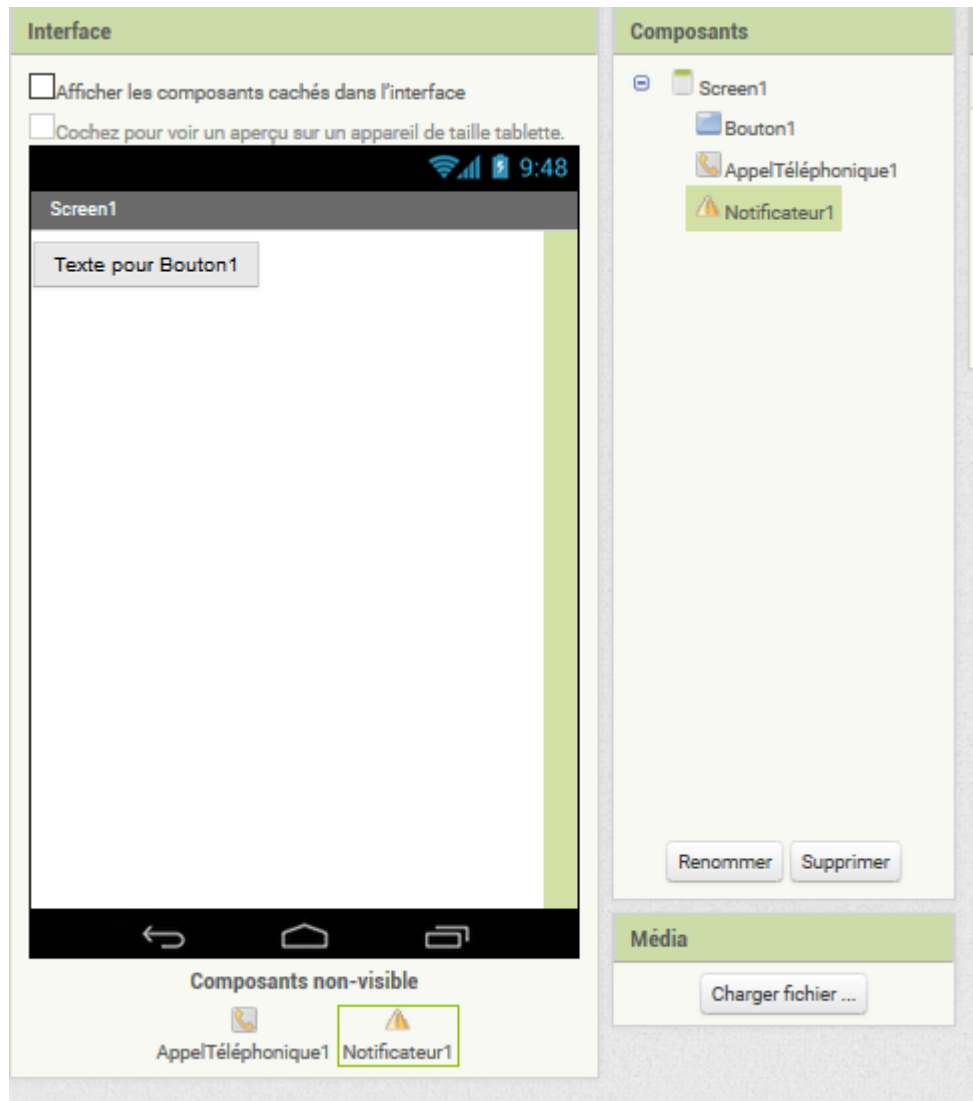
Interface

Afficher les composants cachés dans l'interface

Cochez pour voir un aperçu sur un appareil de taille tablette.

9:48

Screen1

Texte pour Bouton1

Composants non-visible

AppelTéléphonique1 Notificateur1

Composants

Screen1

Bouton1

AppelTéléphonique1

Notificateur1

Renommer Supprimer

Média

Charger fichier ...